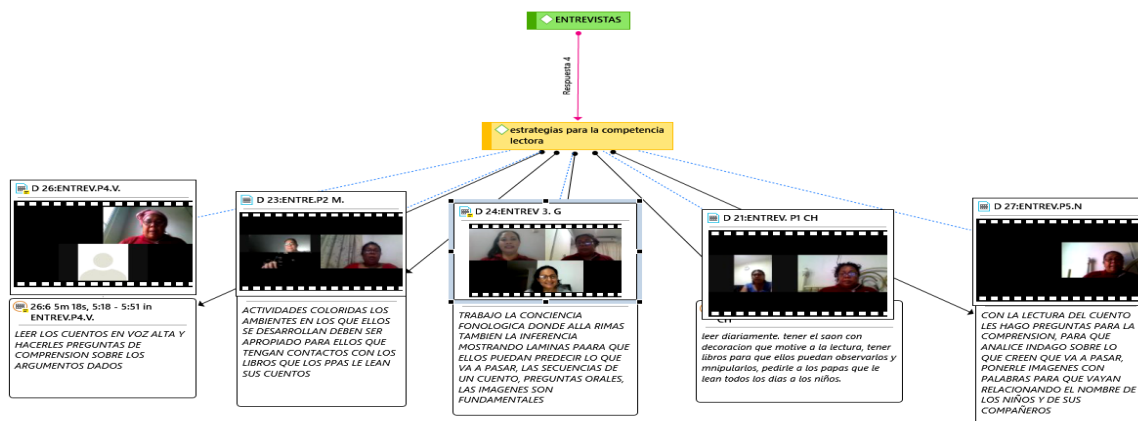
ENTREVISTAS

Respuesta 4

estrategias para la competencia lectora

D 26:ENTREV.P4.V.

26:6 5m 18s, 5:18 - 5:51 in ENTREV.P4.V.

LEER LOS CUENTOS EN VOZ ALTA Y HACERLES PREGUNTAS DE COMPRENSION SOBRE LOS ARGUMENTOS DADOS

D 23:ENTRE.P2 M.

ACTIVIDADES COLORIDAS LOS AMBIENTES EN LOS QUE ELLOS SE DESARROLLAN DEBEN SER APROPIADO PARA ELLOS QUE TENGAN CONTACTOS CON LOS LIBROS QUE LOS PPAS LE LEAN SUS CUENTOS

D 24:ENTREV 3. G

TRABAJO LA CONCIENCIA FONOLOGICA DONDE ALLA RIMAS TAMBIEN LA INFERENCIA MOSTRANDO LAMINAS PAARA QUE ELLOS PUEDAN PREDECIR LO QUE VA A PASAR, LAS SECUENCIAS DE UN CUENTO, PREGUNTAS ORALES, LAS IMAGENES SON FUNDAMENTALES

D 21:ENTREV. P1 CH

CH

leer diariamente. tener el saon con decoracion que motive a la lectura, tener libros para que ellos puedan observarlos y mnipularlos, pedirle a los papas que le lean todos los dias a los niños.

D 27:ENTREV.P5.N

CON LA LECTURA DEL CUENTO LES HAGO PREGUNTAS PARA LA COMPRENSION, PARA QUE ANALICE INDAGO SOBRE LO QUE CREEN QUE VA A PASAR, PONERLE IMAGENES CON PALABRAS PARA QUE VAYAN RELACIONANDO EL NOMBRE DE LOS NIÑOS Y DE SUS COMPAÑEROS